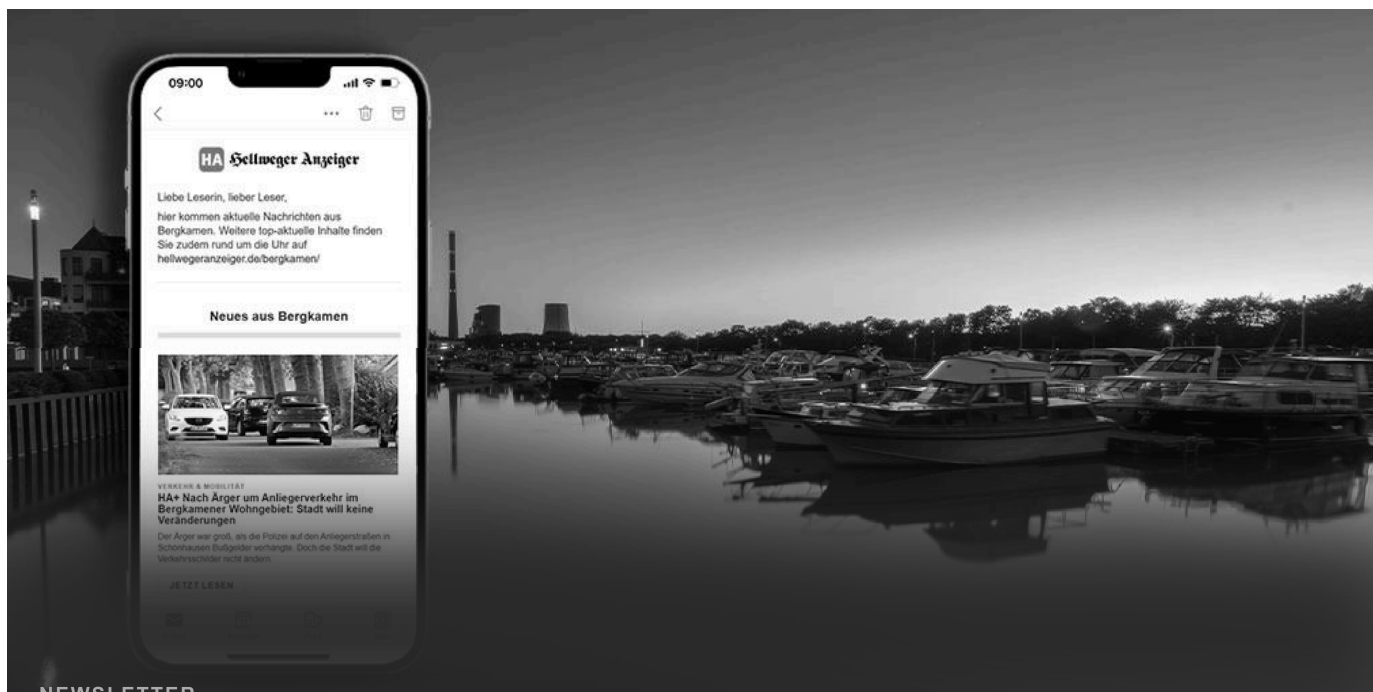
09:00

HA Hellweger Anzeiger

Liebe Leserin, lieber Leser,

hier kommen aktuelle Nachrichten aus Bergkamen. Weitere top-aktuelle Inhalte finden Sie zudem rund um die Uhr auf hellwegeranzeiger.de/bergkamen/

Neues aus Bergkamen

VERKEHR & MOBILITÄT

HA+ Nach Ärger um Anliegerverkehr im Bergkamener Wohngebiet: Stadt will keine Veränderungen

Der Ärger war groß, als die Polizei auf den Anliegerstraßen in Schönhausen Bußgelder verhängte. Doch die Stadt will die Verkehrsschilder nicht ändern.

JETZT LESEN

NEWSLETTER